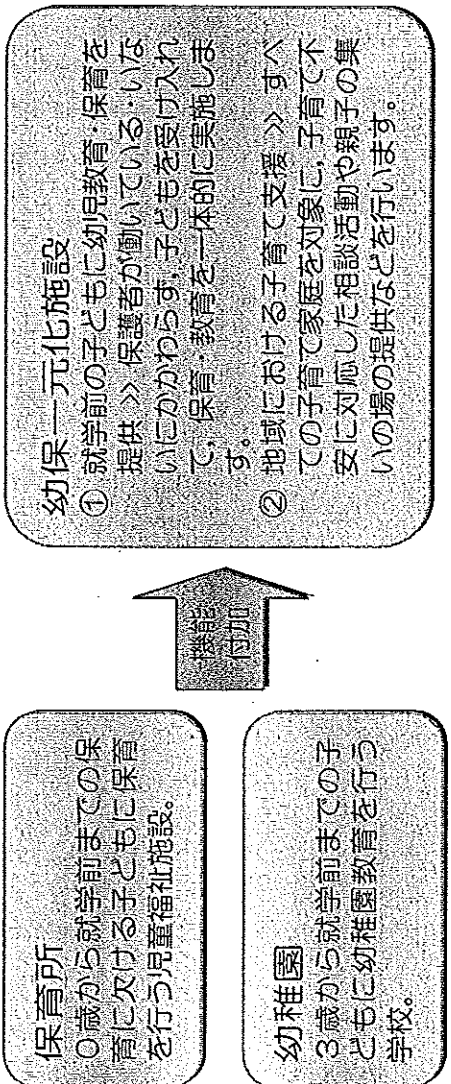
保育所
０歳から就学前までの保育に欠ける子どもに保育を行う児童福祉施設。

幼稚園
３歳から就学前までの子どもに幼稚園教育を行う学校。

機能付加

幼保一元化施設
① 就学前の子どもに幼児教育・保育を提供 ≫ 保護者が働いている・いないにかかわらず、子どもを受け入れて、保育・教育を一体的に実施します。
② 地域における子育て支援 ≫ すべての子育て家庭を対象に、子育て不安に対応した相談活動や親子の集いの場の提供などを行います。